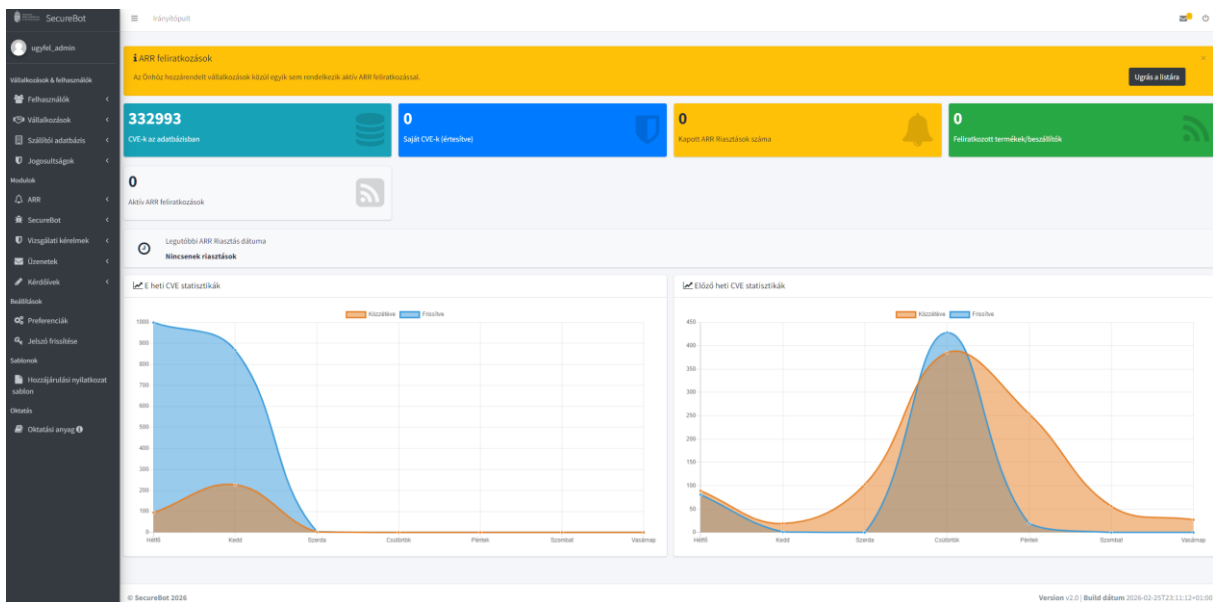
SecureBot
ugyfel_admin
Vállalkozások & felhasználók
Felhasználók
Vállalkozások
Szállítói adatbázis
Jogosultságok
Modulok
ARR
SecureBot
Vizsgálati kérelmek
Üzenetek
Kérdőívek
Beállítások
Preferenciák
Jelszó frissítése
Sablonok
Hozzájárulási nyilatkozat sablon
Oktatás
Oktatási anyag

Irányítópult

ARR feliratkozások
Az Önhöz hozzárendelt vállalkozások közül egyik sem rendelkezik aktív ARR feliratkozással.
Ugrás a listára

332993
CVE-k az adatbázisban

0
Saját CVE-k (értesítve)

0
Kapott ARR Riasztások száma

0
Feliratkozott termékek/beszállítók

0
Aktív ARR feliratkozások

Legutóbbi ARR Riasztás dátuma
Nincsenek riasztások

E heti CVE statisztikák
Közzétéve Frissítve
1000 900 800 700 600 500 400 300 200 100 0
Hétfő Kedd Szerda Csütörtök Péntek Szombat Vasárnap

Előző heti CVE statisztikák
Közzétéve Frissítve
450 400 350 300 250 200 150 100 50 0
Hétfő Kedd Szerda Csütörtök Péntek Szombat Vasárnap

© SecureBot 2026
Version v2.0 | Build dátum 2026-02-25T23:11:12+01:00